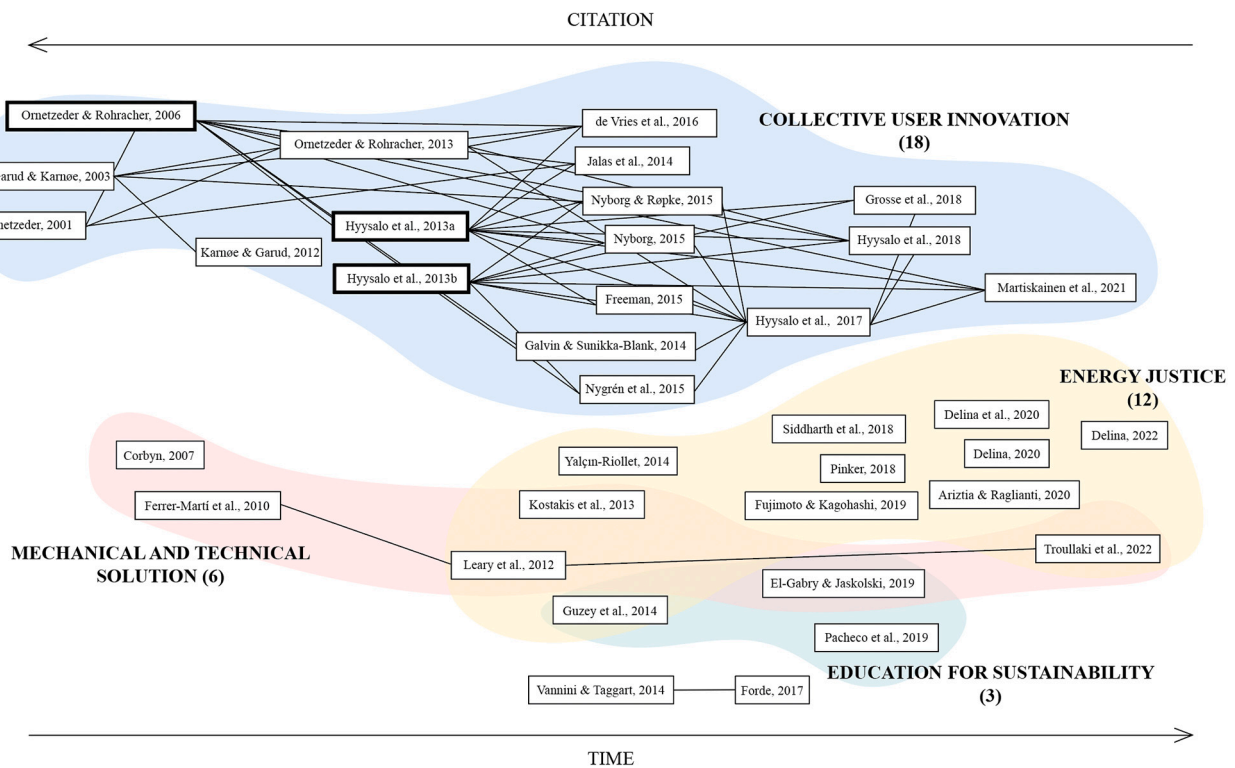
CITATION

Ornetzeder & Rohracher, 2006

arud & Karnøe, 2003

netzeder, 2001

Ornetzeder & Rohracher, 2013

Karnøe & Garud, 2012

Hyysalo et al., 2013a

Hyysalo et al., 2013b

de Vries et al., 2016

Jalas et al., 2014

Nyborg & Røpke, 2015

Nyborg, 2015

Freeman, 2015

Galvin & Sunikka-Blank, 2014

Nygrén et al., 2015

COLLECTIVE USER INNOVATION (18)

Grosse et al., 2018

Hyysalo et al., 2018

Martiskainen et al., 2021

Hyysalo et al., 2017

ENERGY JUSTICE (12)

Siddharth et al., 2018

Delina et al., 2020

Delina, 2022

Delina, 2020

Pinker, 2018

Corbyn, 2007

Yalçın-Riollet, 2014

Ariztia & Raglianti, 2020

Fujimoto & Kagohashi, 2019

Ferrer-Martí et al., 2010

Kostakis et al., 2013

MECHANICAL AND TECHNICAL SOLUTION (6)

Leary et al., 2012

Troullaki et al., 2022

El-Gabry & Jaskolski, 2019

Guzey et al., 2014

Pacheco et al., 2019

EDUCATION FOR SUSTAINABILITY (3)

Vannini & Taggart, 2014

Forde, 2017

TIME